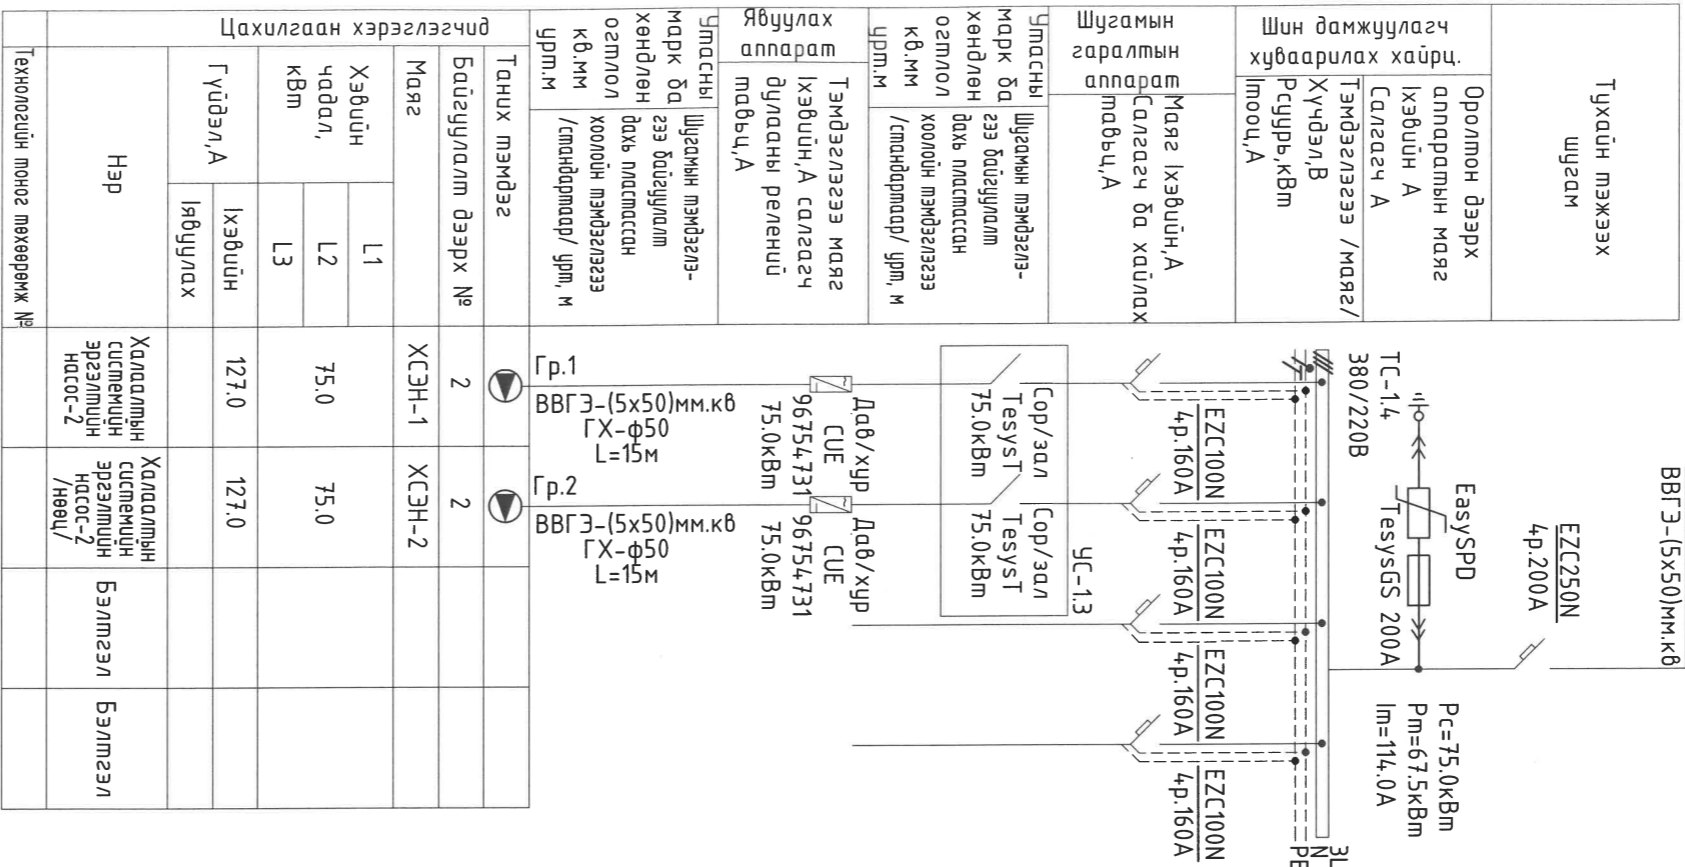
Цахилгаан хэрэглэгчид

Технологийн тоног төхөөрөмж №

Нэр

Гүйдэл,А

Ажиллах

Нэрлэсэн

Хэвийн чадал, кВт

L1

L2

L3

Марк

Байгууламж дээрх №

Таних тэмдэг

Утасны марк ба хөндлөн огтлол кв.мм урт.м

Шугамын тэмдэглэгээ байгууламж дахь пластмассан хоолойн тэмдэглэгээ /стандартаар/ урт, м

Явуулах аппарат

Тэмдэглэгээ марк Нэрлэсэн,А салгагч дулааны релений тавьц,А

Утасны марк ба хөндлөн огтлол кв.мм урт.м

Шугамын тэмдэглэгээ байгууламж дахь пластмассан хоолойн тэмдэглэгээ /стандартаар/ урт, м

Шугамын гаралтын аппарат

Марк Нэрлэсэн,А Салгагч ба хайлах тавьц,А

Шин дамжуулагч хуваарилах хайрц.

Тэмдэглэгээ /марк/ Хүчдэл,В Рсуурь,кВт Iтооц,А

Салгагч А Нэрлэсэн А

Оролтон дээрх аппаратын марк

Тухайн тэжээх шугам

Халаалтын системийн эргэлтийн насос-2

127.0

75.0

ХСЭН-1

2

Гр.1

ВВГЭ-(5х50)мм.кв
ГХ-ф50
L=15м

Дав/хүр CUE 96754731 75.0кВт

Сор/зал TesysT 75.0кВт

EZC100N 4р.160А

Халаалтын системийн эргэлтийн насос-2 /нөөц/

127.0

75.0

ХСЭН-2

2

Гр.2

ВВГЭ-(5х50)мм.кв
ГХ-ф50
L=15м

Дав/хүр CUE 96754731 75.0кВт

Сор/зал TesysT 75.0кВт

EZC100N 4р.160А

УС-1.3

Бэлтгэл

EZC100N 4р.160А

Бэлтгэл

EZC100N 4р.160А

ТС-1.4
380/220В

EasySPD

TesysGS 200А

$\frac{EZC250N}{4р.200А}$

ВВГЭ-(5х50)мм.кв

Рс=75.0кВт
Рт=67.5кВт
Iт=114.0А

3L
N
PE